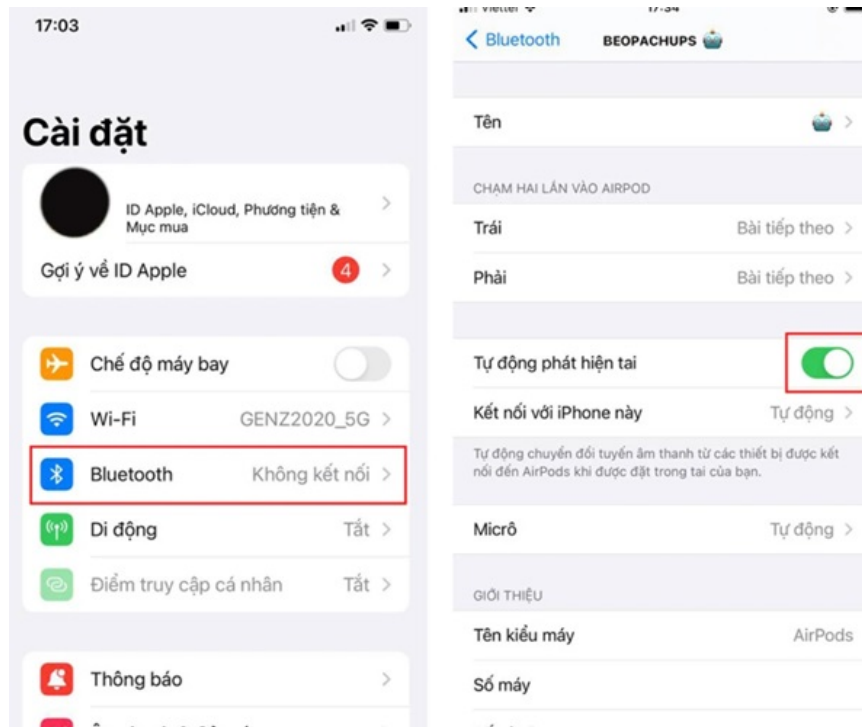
17:03

Cài đặt

ID Apple, iCloud, Phương tiện & Mục mua

Gợi ý về ID Apple 4

Chế độ máy bay

Wi-Fi GENZ2020_5G

Bluetooth Không kết nối

Di động Tắt

Điểm truy cập cá nhân Tắt

Thông báo

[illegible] Viettel 17:34

Bluetooth BEOPACHUPS

Tên

CHẠM HAI LẦN VÀO AIRPOD

Trái Bài tiếp theo

Phải Bài tiếp theo

Tự động phát hiện tai

Kết nối với iPhone này Tự động

Tự động chuyển đổi tuyến âm thanh từ các thiết bị được kết nối đến AirPods khi được đặt trong tai của bạn.

Micrô Tự động

GIỚI THIỆU

Tên kiểu máy AirPods

Số máy